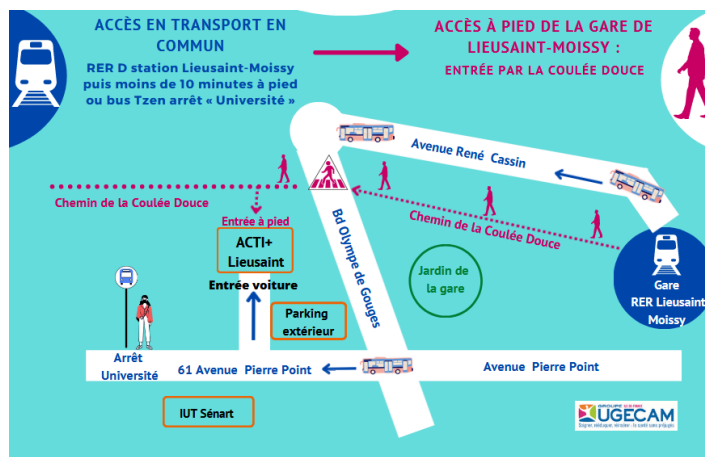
ACCÈS EN TRANSPORT EN COMMUN

RER D station Lieusaint-Moissy puis moins de 10 minutes à pied ou bus Tzen arrêt « Université »

ACCÈS À PIED DE LA GARE DE LIEUSAINT-MOISSY :

ENTRÉE PAR LA COULÉE DOUCE

Avenue René Cassin

Chemin de la Coulée Douce

Entrée à pied

ACTI+ Lieusaint

Chemin de la Coulée Douce

Bd Olympe de Gouges

Jardin de la gare

Gare RER Lieusaint-Moissy

Entrée voiture

Parking extérieur

Arrêt Université

61 Avenue Pierre Point

Avenue Pierre Point

IUT Sénart

GROUPE ASSURANCE MALADIE
UGECAM
Soigner, rééduquer, réinsérer : la santé sans préjugés